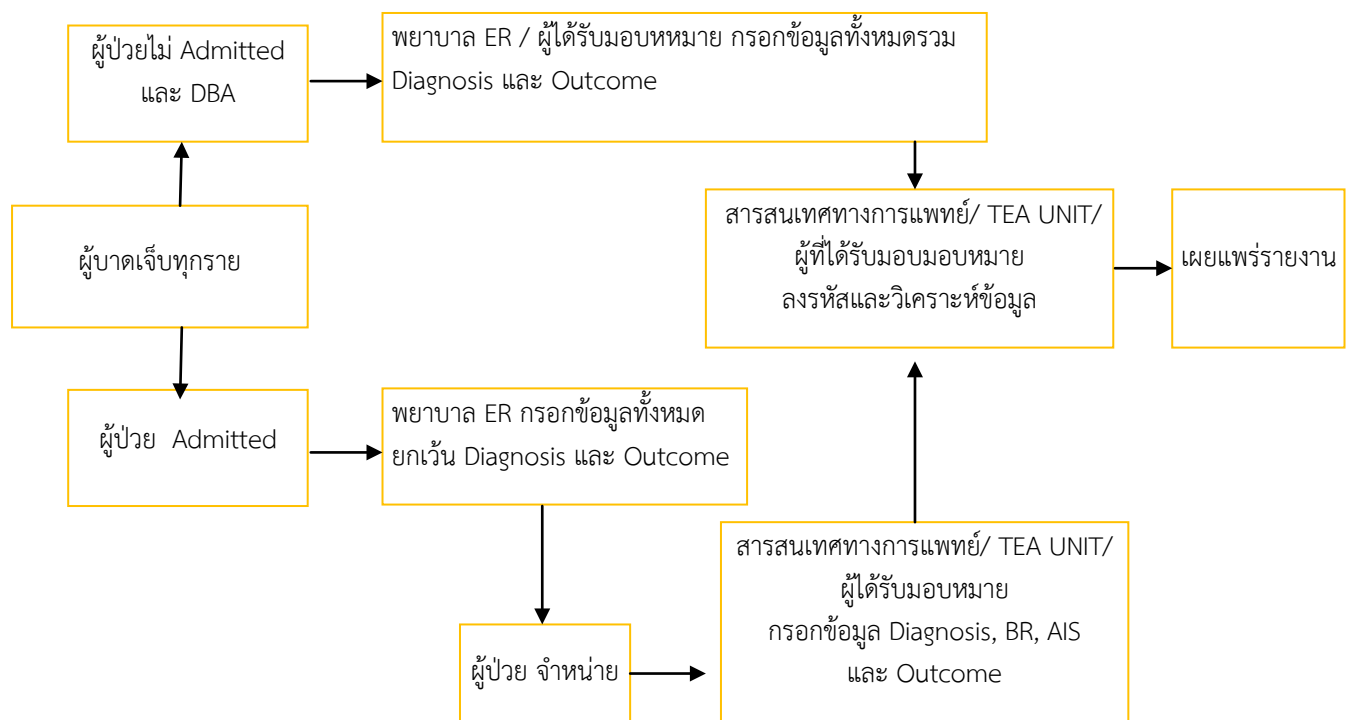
ผู้ป่วยไม่ Admitted และ DBA

พยาบาล ER / ผู้ได้รับมอบหหมาย กรอกข้อมูลทั้งหมดรวม Diagnosis และ Outcome

ผู้บาดเจ็บทุกราย

สารสนเทศทางการแพทย์/ TEA UNIT/ ผู้ที่ได้รับมอบมอบหมาย ลงรหัสและวิเคราะห์ข้อมูล

เผยแพร่รายงาน

ผู้ป่วย Admitted

พยาบาล ER กรอกข้อมูลทั้งหมด ยกเว้น Diagnosis และ Outcome

สารสนเทศทางการแพทย์/ TEA UNIT/ ผู้ได้รับมอบหมาย กรอกข้อมูล Diagnosis, BR, AIS และ Outcome

ผู้ป่วย จำหน่าย